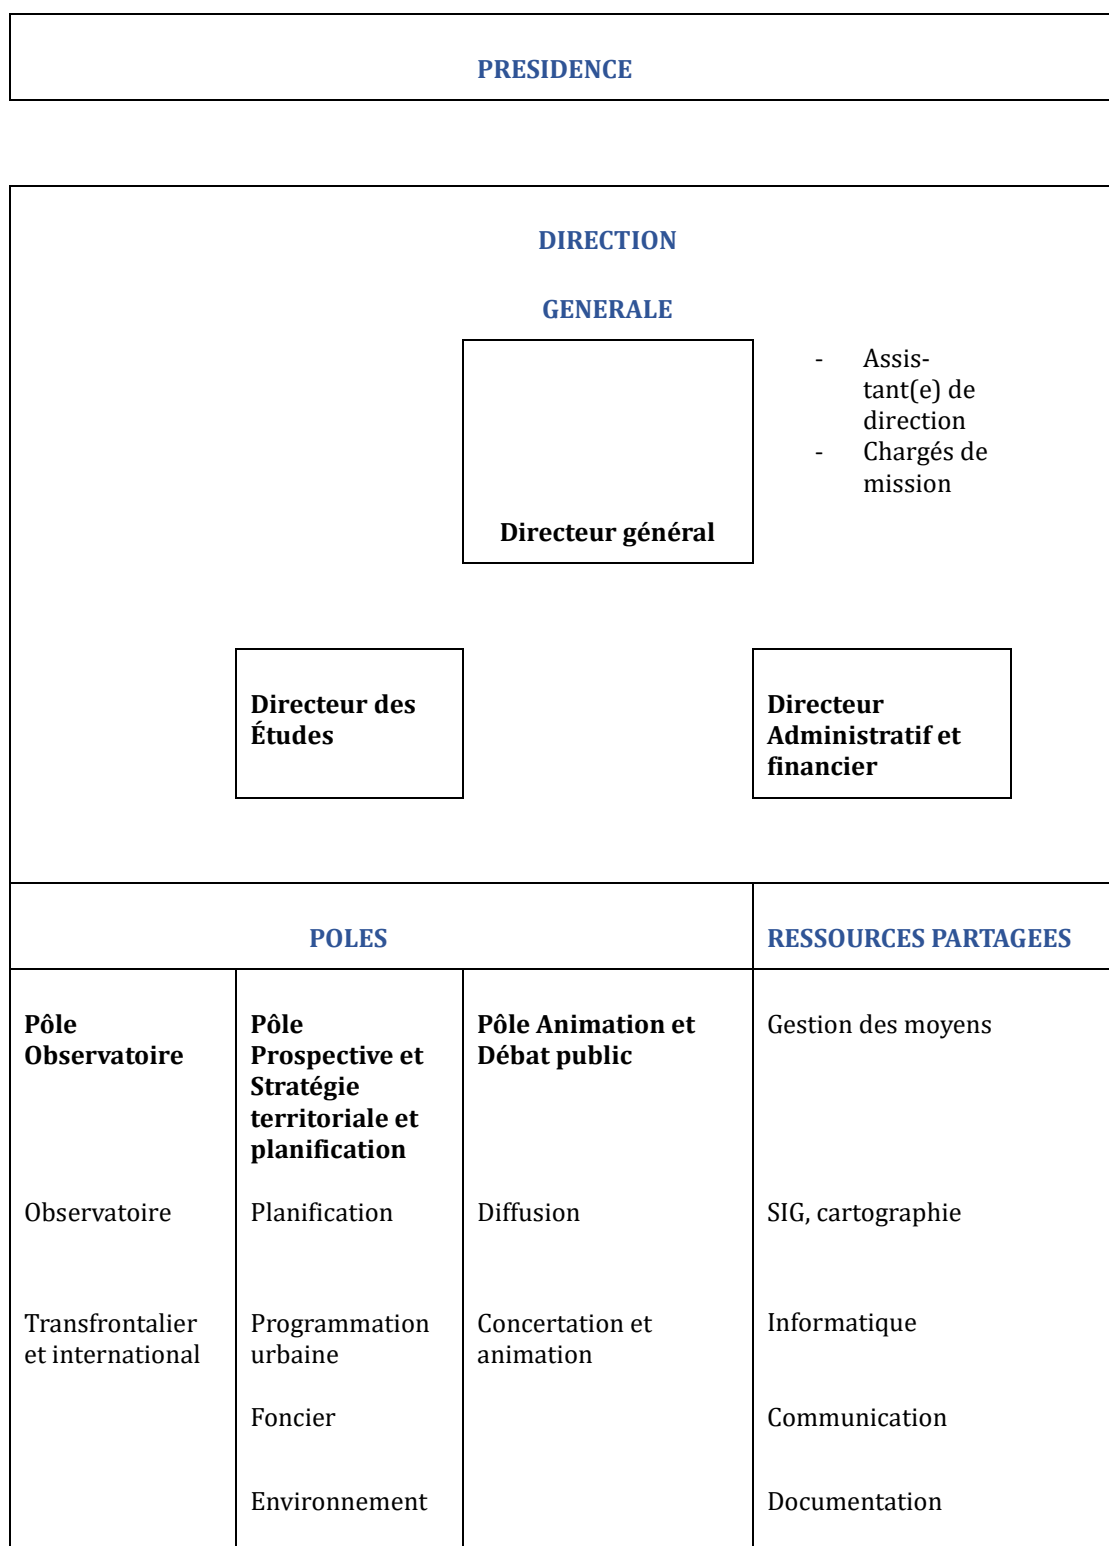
PRESIDENCE

DIRECTION

GENERALE

Directeur général

- Assistant(e) de direction
- Chargés de mission

Directeur des Études

Directeur Administratif et financier

| POLES | | | RESSOURCES PARTAGEES |
|---|---|---|---|
| Pôle Observatoire | Pôle Prospective et Stratégie territoriale et planification | Pôle Animation et Débat public | Gestion des moyens |
| Observatoire | Planification | Diffusion | SIG, cartographie |
| Transfrontalier et international | Programmation urbaine | Concertation et animation | Informatique |
| | Foncier | | Communication |
| | Environnement | | Documentation |